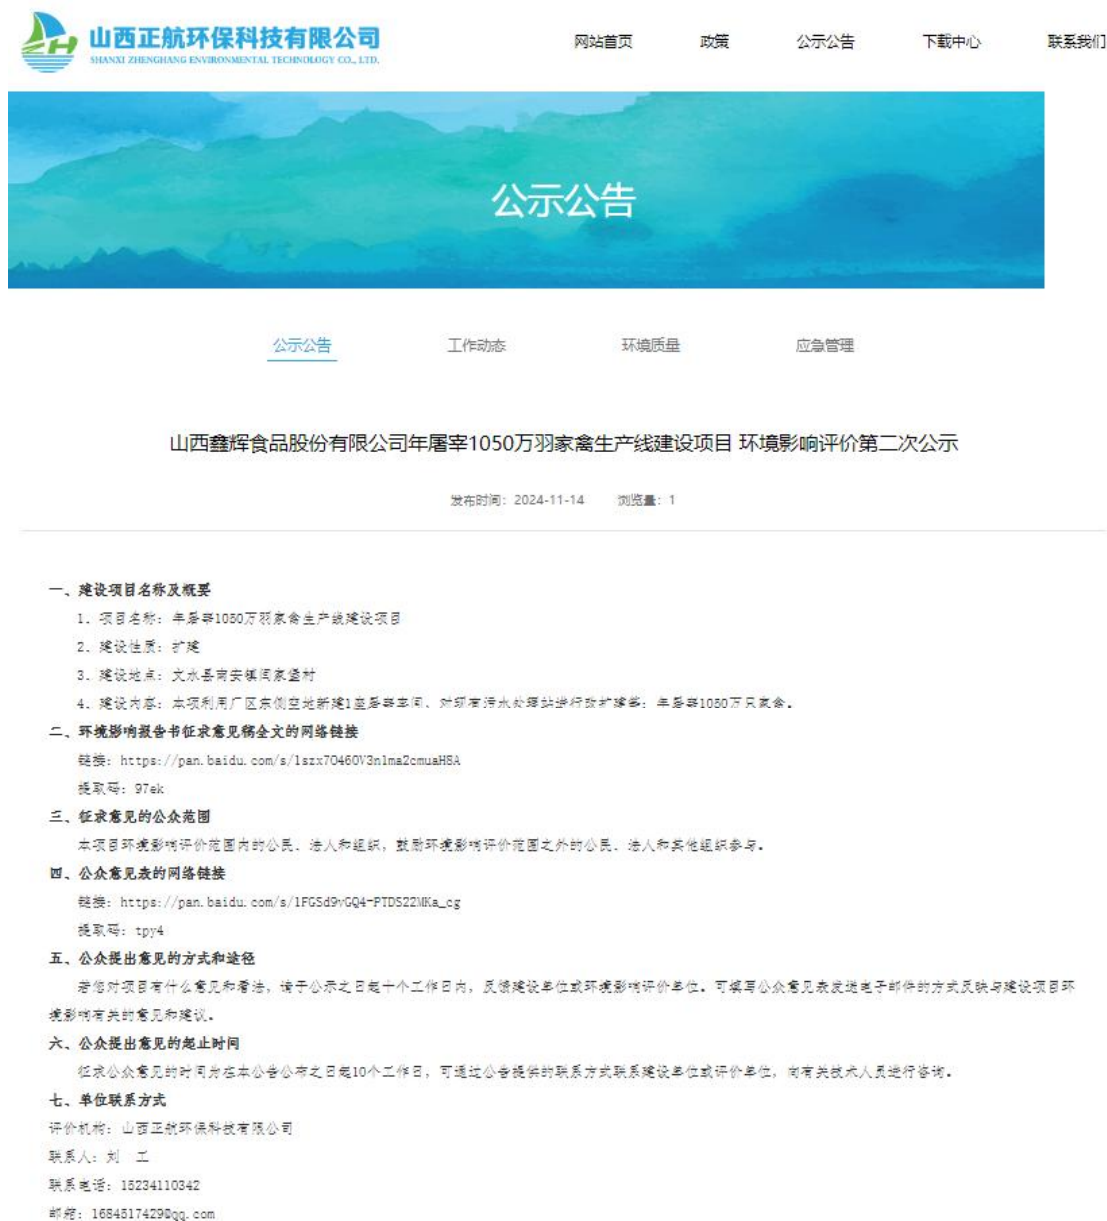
ZH 山西正航环保科技有限公司
SHANXI ZHENGHANG ENVIRONMENTAL TECHNOLOGY CO., LTD.

网站首页 政策 公示公告 下载中心 联系我们

公示公告

公示公告 工作动态 环境质量 应急管理

山西鑫辉食品股份有限公司年屠宰1050万羽家禽生产线建设项目 环境影响评价第二次公示

发布时间：2024-11-14 浏览量：1

一、建设项目名称及概要

1. 项目名称：年屠宰1050万羽家禽生产线建设项目

2. 建设性质：扩建

3. 建设地点：文水县南安镇闫家堡村

4. 建设内容：本项利用厂区东侧空地新建1座屠宰车间、对现有污水处理站进行改扩建等；年屠宰1050万只家禽。

二、环境影响报告书征求意见稿全文的网络链接

链接：https://pan.baidu.com/s/1szx70460V3n1ma2cmuaH8A

提取码：97ek

三、征求意见的公众范围

本项目环境影响评价范围内的公民、法人和组织，鼓励环境影响评价范围之外的公民、法人和其他组织参与。

四、公众意见表的网络链接

链接：https://pan.baidu.com/s/1FGSd9vGQ4-PTDS22MKa_cg

提取码：tpy4

五、公众提出意见的方式和途径

若您对项目有什么意见和看法，请于公示之日起十个工作日内，反馈建设单位或环境影响评价单位。可填写公众意见表发送电子邮件的方式反映与建设项目环境影响有关的意见和建议。

六、公众提出意见的起止时间

征求公众意见的时间为在本公告公布之日起10个工作日，可通过公告提供的联系方式联系建设单位或评价单位，向有关技术人员进行咨询。

七、单位联系方式

评价机构：山西正航环保科技有限公司

联系人：刘 工

联系电话：15234110342

邮箱：1684517429@qq.com